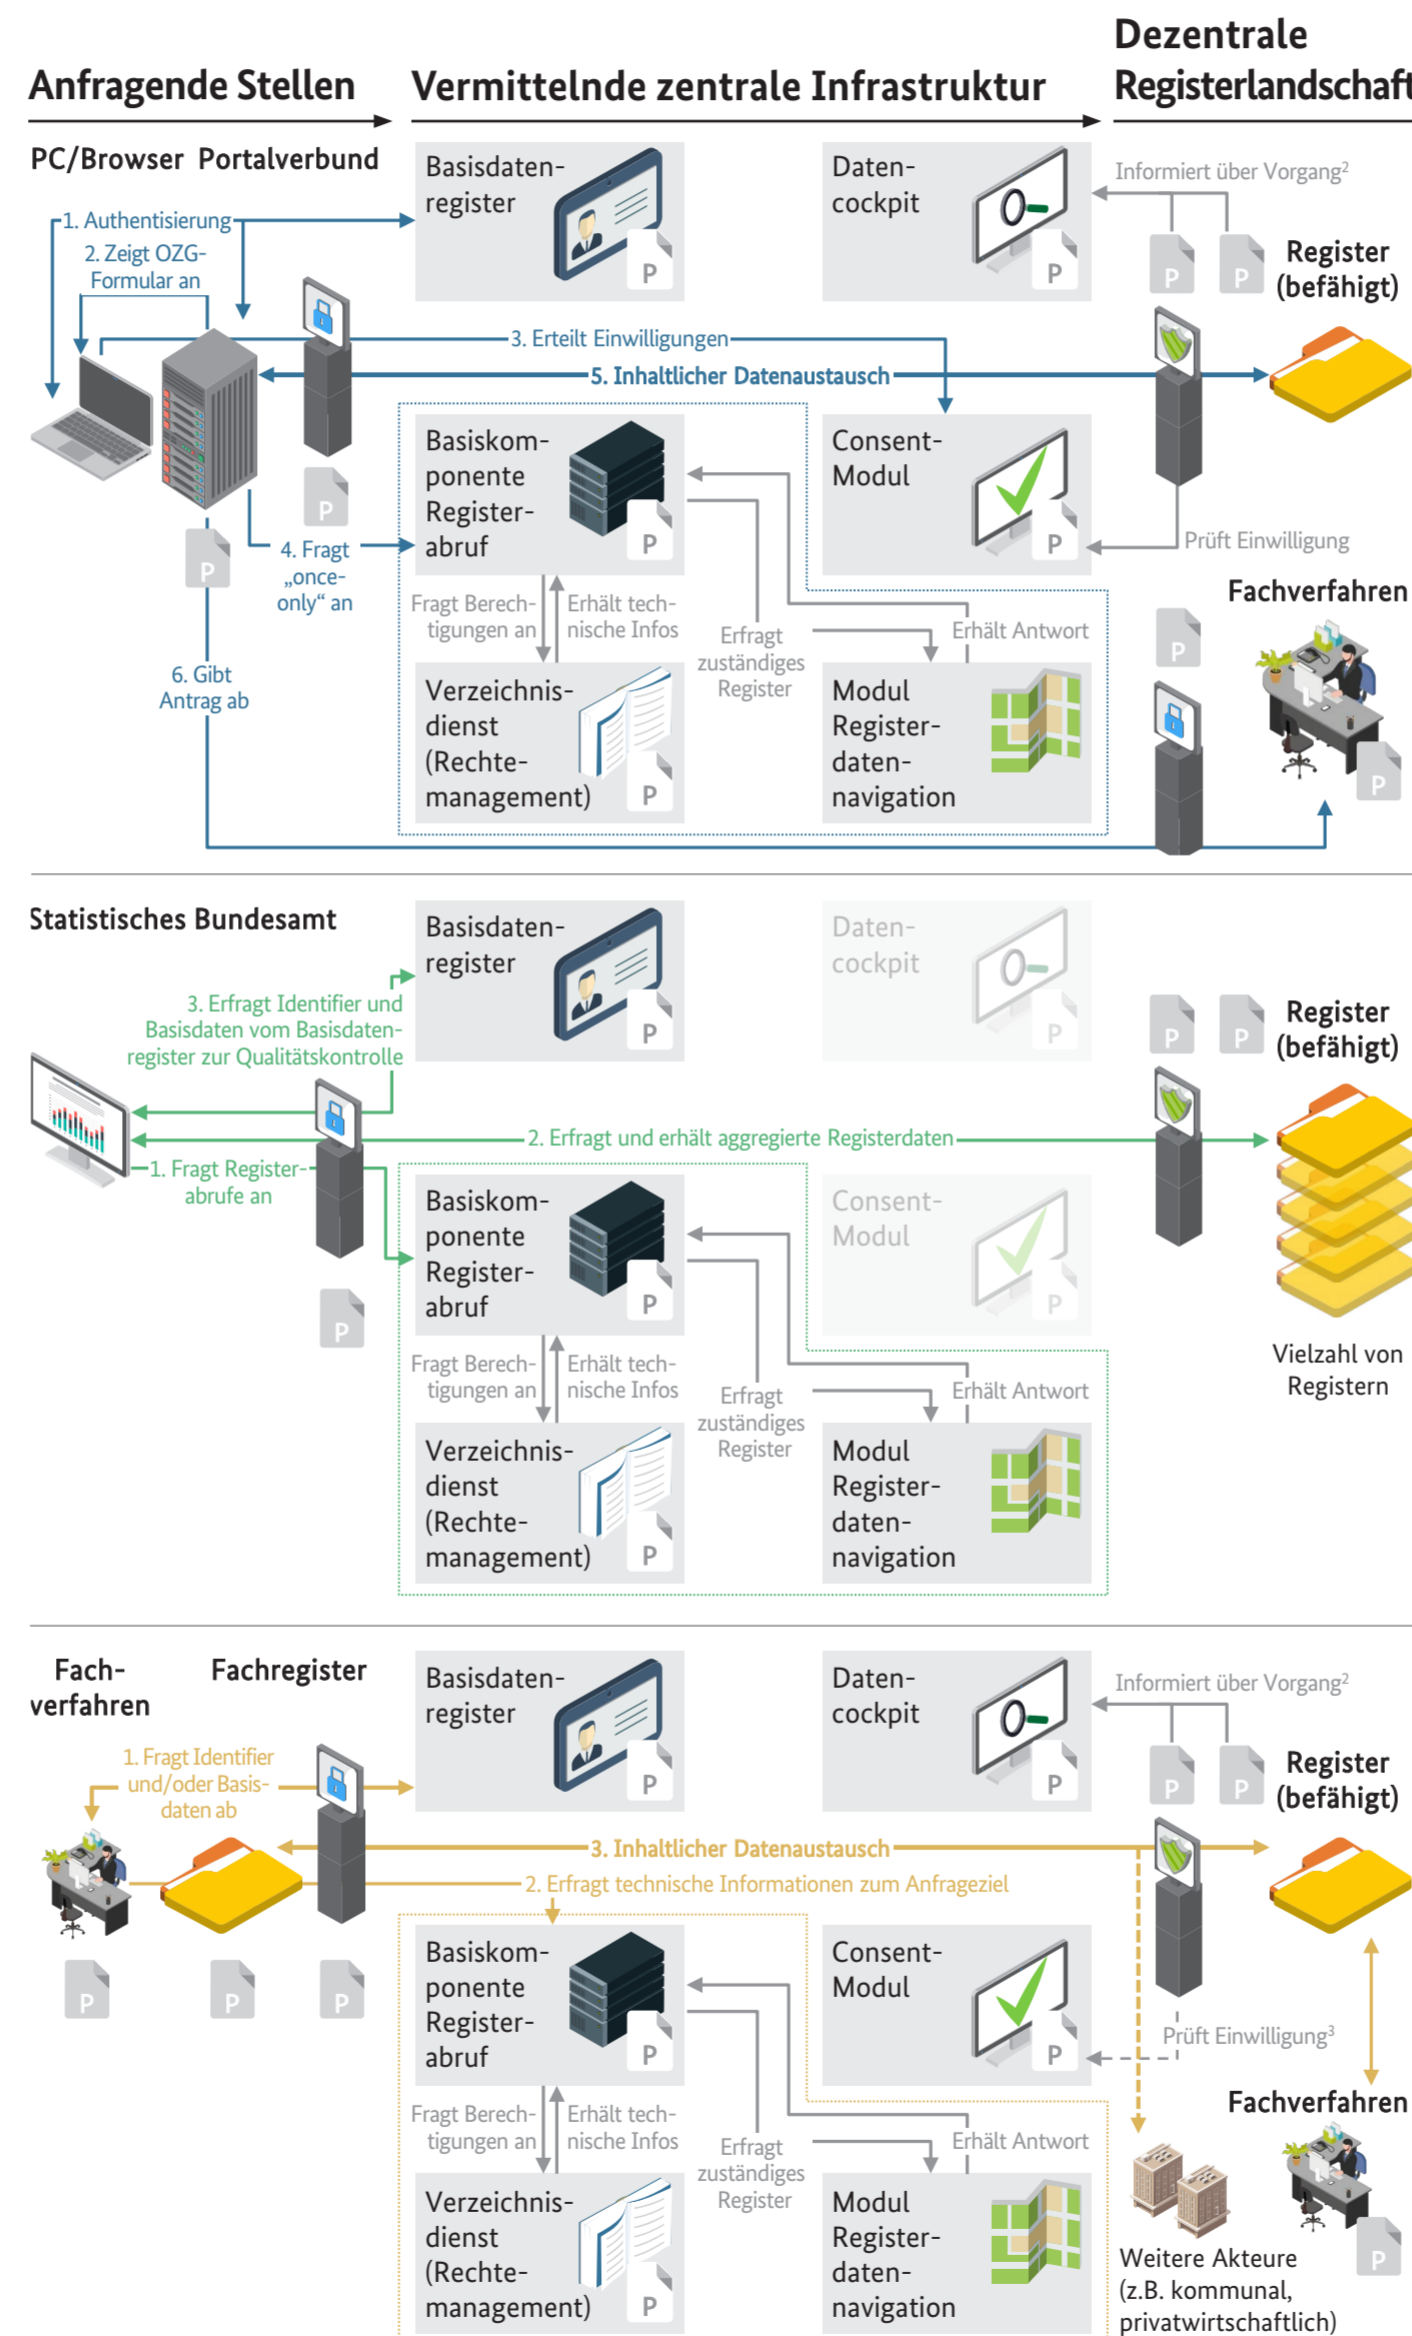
Anfragende Stellen

Vermittelnde zentrale Infrastruktur

Dezentrale Registerlandschaft

PC/Browser Portalverbund

Basisdatenregister

P

Datencockpit

P

Informiert über Vorgang²

P P

Register (befähigt)

1. Authentisierung

2. Zeigt OZG-Formular an

3. Erteilt Einwilligungen

5. Inhaltlicher Datenaustausch

Basiskomponente Registerabruf

P

Consent-Modul

P

P

P

4. Fragt „once-only“ an

Prüft Einwilligung

Fachverfahren

Fragt Berechtigungen an

Erhält technische Infos

Erfragt zuständiges Register

Erhält Antwort

P

6. Gibt Antrag ab

Verzeichnisdienst (Rechtemanagement)

P

Modul Registerdatennavigation

P

Statistisches Bundesamt

Basisdatenregister

P

Datencockpit

P

3. Erfragt Identifier und Basisdaten vom Basisdatenregister zur Qualitätskontrolle

P P

Register (befähigt)

2. Erfragt und erhält aggregierte Registerdaten

1. Fragt Registerabrufe an

Basiskomponente Registerabruf

P

Consent-Modul

P

P

Vielzahl von Registern

Fragt Berechtigungen an

Erhält technische Infos

Erfragt zuständiges Register

Erhält Antwort

Verzeichnisdienst (Rechtemanagement)

P

Modul Registerdatennavigation

Fachverfahren

Fachregister

Basisdatenregister

P

Datencockpit

P

Informiert über Vorgang²

1. Fragt Identifier und/oder Basisdaten ab

P P

Register (befähigt)

3. Inhaltlicher Datenaustausch

2. Erfragt technische Informationen zum Anfrageziel

P P P

Basiskomponente Registerabruf

P

Consent-Modul

P

Prüft Einwilligung³

Fachverfahren

Fragt Berechtigungen an

Erhält technische Infos

Erfragt zuständiges Register

Erhält Antwort

Verzeichnisdienst (Rechtemanagement)

P

Modul Registerdatennavigation

P

Weitere Akteure (z.B. kommunal, privatwirtschaftlich)